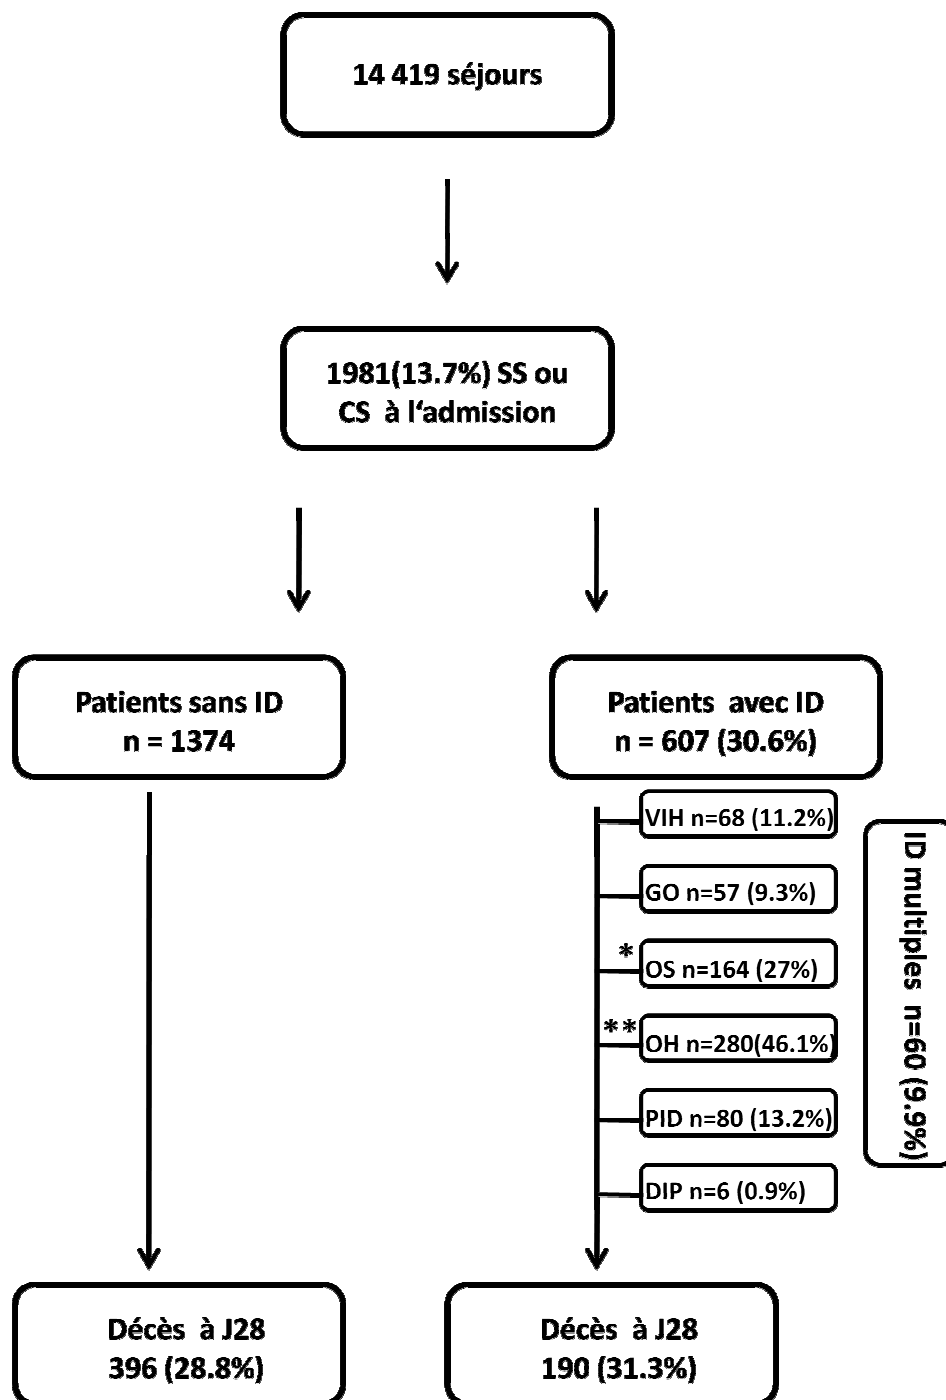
14 419 séjours

1981(13.7%) SS ou CS à l'admission

Patients sans ID
n = 1374

Patients avec ID
n = 607 (30.6%)

VIH n=68 (11.2%)

GO n=57 (9.3%)

*
OS n=164 (27%)

**
OH n=280(46.1%)

PID n=80 (13.2%)

DIP n=6 (0.9%)

ID multiples n=60 (9.9%)

Décès à J28
396 (28.8%)

Décès à J28
190 (31.3%)